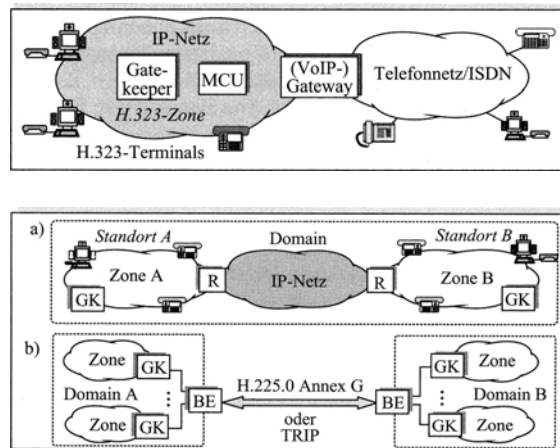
IP-Netz
Gatekeeper
MCU
(VoIP-) Gateway
Telefonnetz/ISDN
H.323-Zone
H.323-Terminals

a)
Standort A
Domain
Standort B
Zone A
R
IP-Netz
R
Zone B
GK
GK

b)
Zone
GK
Domain A
⋮
Zone
GK
BE
H.225.0 Annex G
oder
TRIP
BE
GK
Zone
⋮
Domain B
GK
Zone